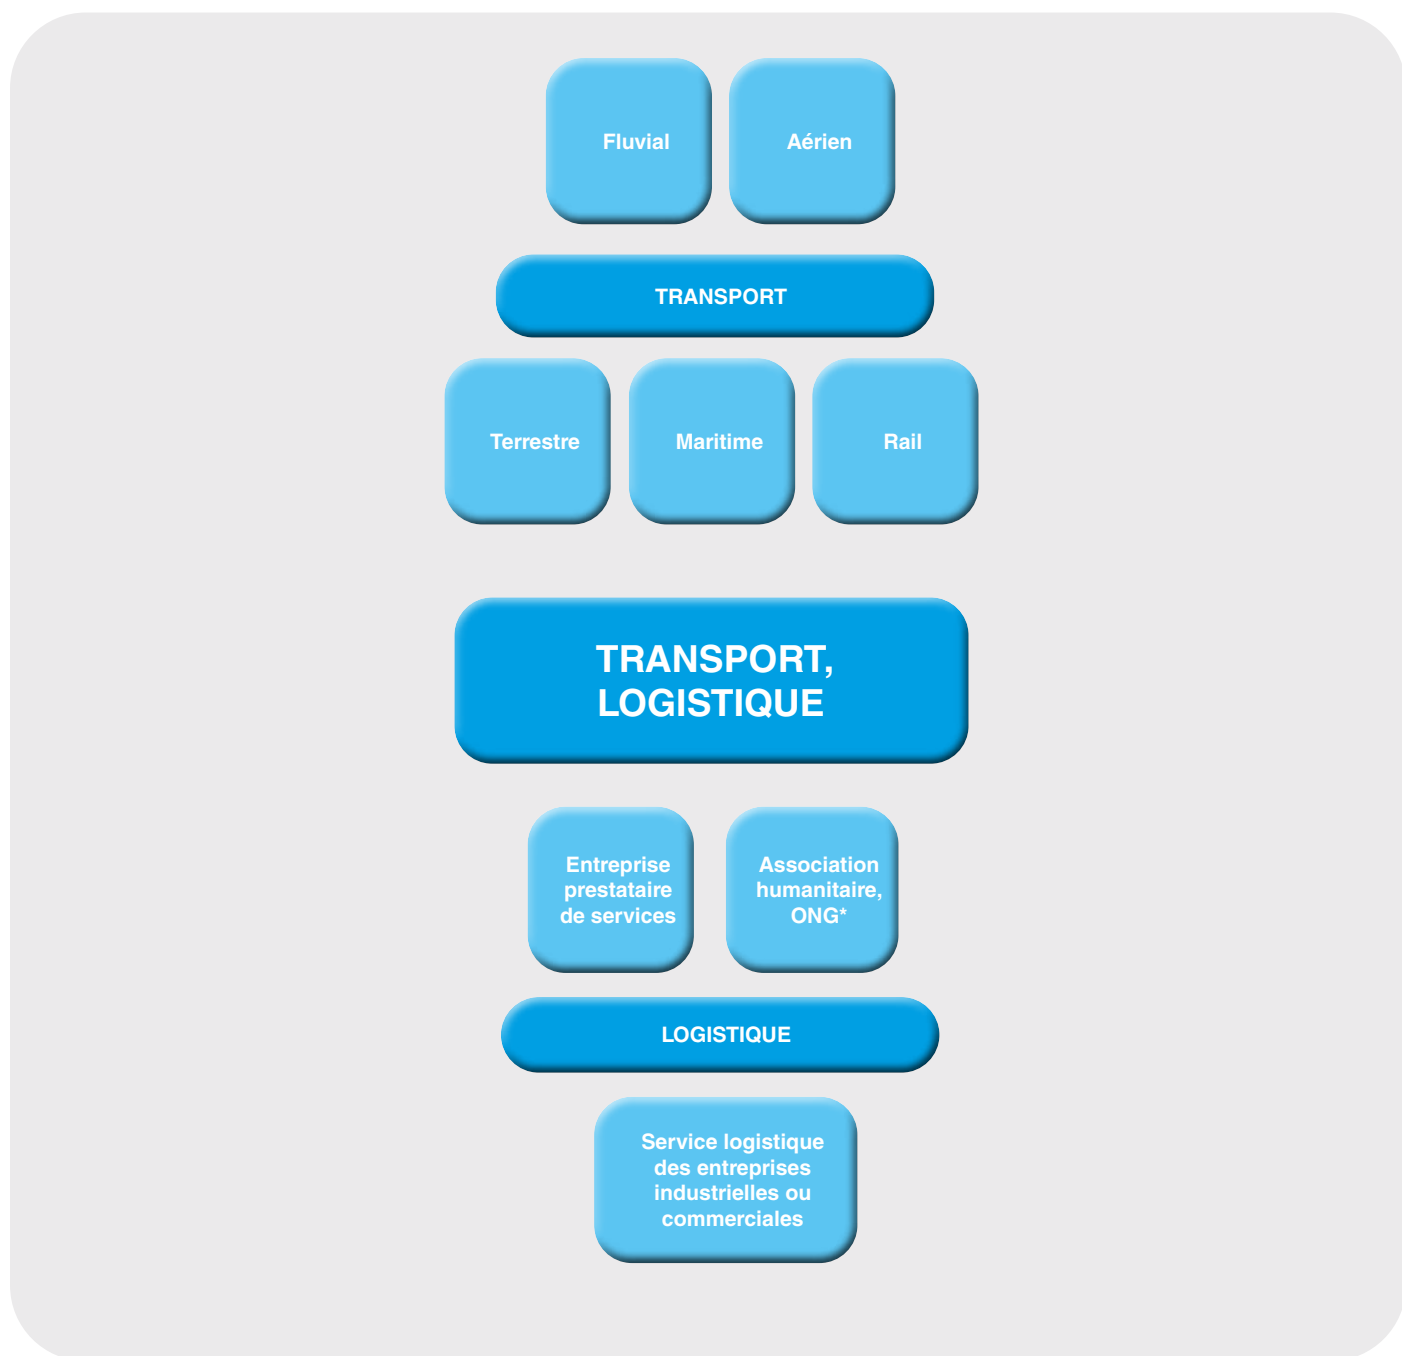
Fluvial

Aérien

TRANSPORT

Terrestre

Maritime

Rail

TRANSPORT, LOGISTIQUE

Entreprise prestataire de services

Association humanitaire, ONG*

LOGISTIQUE

Service logistique des entreprises industrielles ou commerciales